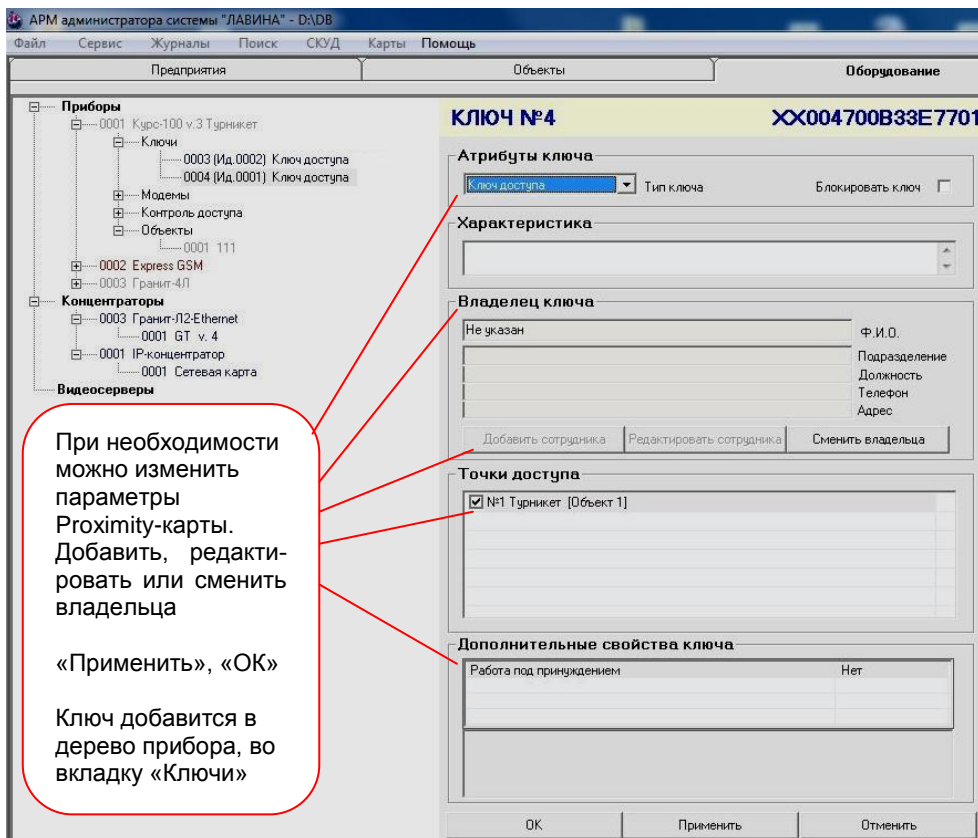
АРМ администратора системы "ЛАВИНА" - D:\DB

Файл Сервис Журналы Поиск СКУД Карты Помощь

Предприятия Объекты Оборудование

Приборы
0001 Курс-100 v.3 Турникет
Ключи
0003 (Ид.0002) Ключ доступа
0004 (Ид.0001) Ключ доступа
Модемы
Контроль доступа
Объекты
0001 111
0002 Express GSM
0003 Гранит-4Л
Концентраторы
0003 Гранит-Л2-Ethernet
0001 GT v. 4
0001 IP-концентратор
0001 Сетевая карта
Видеосерверы

КЛЮЧ №4 XX004700B33E7701

Атрибуты ключа
Ключ доступа Тип ключа Блокировать ключ

Характеристика

Владелец ключа
Не указан Ф.И.О.
Подразделение
Должность
Телефон
Адрес

Добавить сотрудника Редактировать сотрудника Сменить владельца

Точки доступа
№1 Турникет [Объект 1]

Дополнительные свойства ключа
| Работа под принуждением | Нет |
|---|---|

OK Применить Отменить

При необходимости можно изменить параметры Proximity-карты. Добавить, редактировать или сменить владельца

«Применить», «ОК»

Ключ добавится в дерево прибора, во вкладку «Ключи»